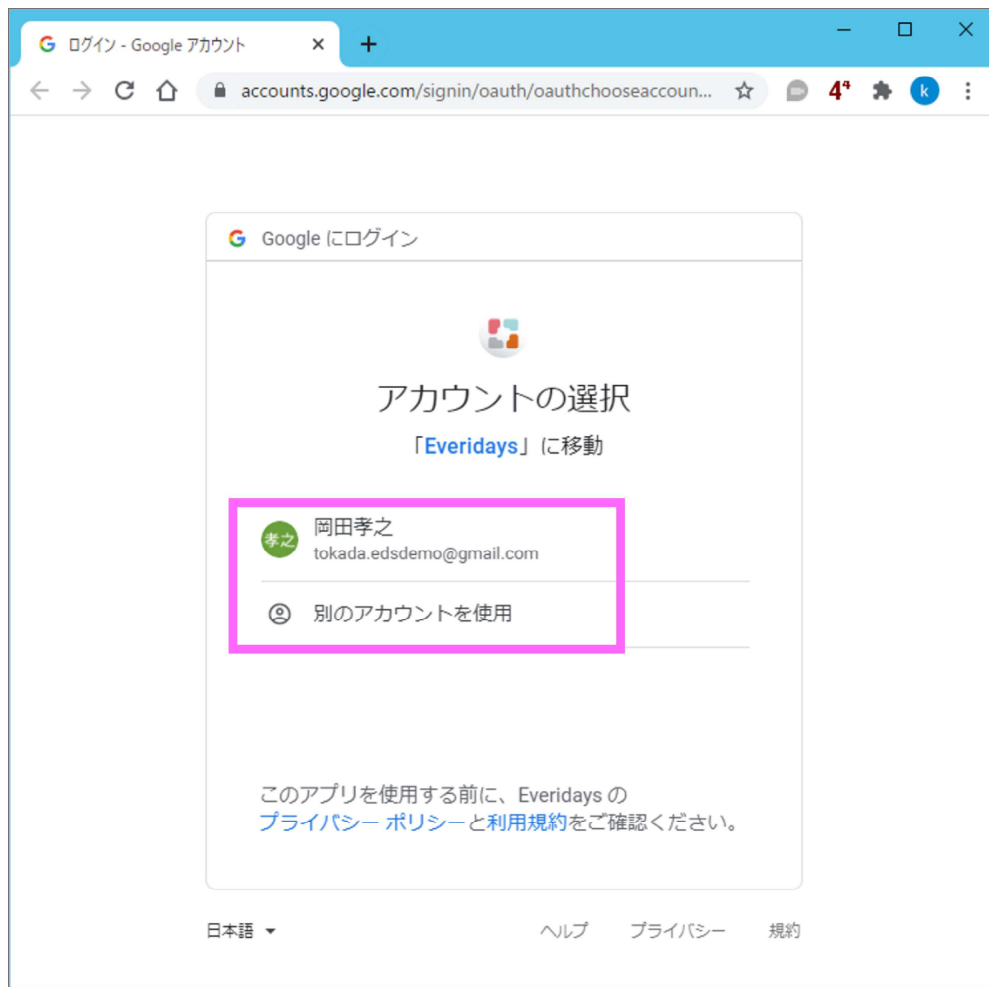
ログイン - Google アカウント ×
+
accounts.google.com/signin/oauth/oauthchooseaccoun...
4
k

Google にログイン

アカウントの選択
「Everidays」に移動

孝之
岡田孝之
tokada.edsdemo@gmail.com

別のアカウントを使用

このアプリを使用する前に、Everidays の プライバシー ポリシーと利用規約をご確認ください。

日本語
ヘルプ
プライバシー
規約